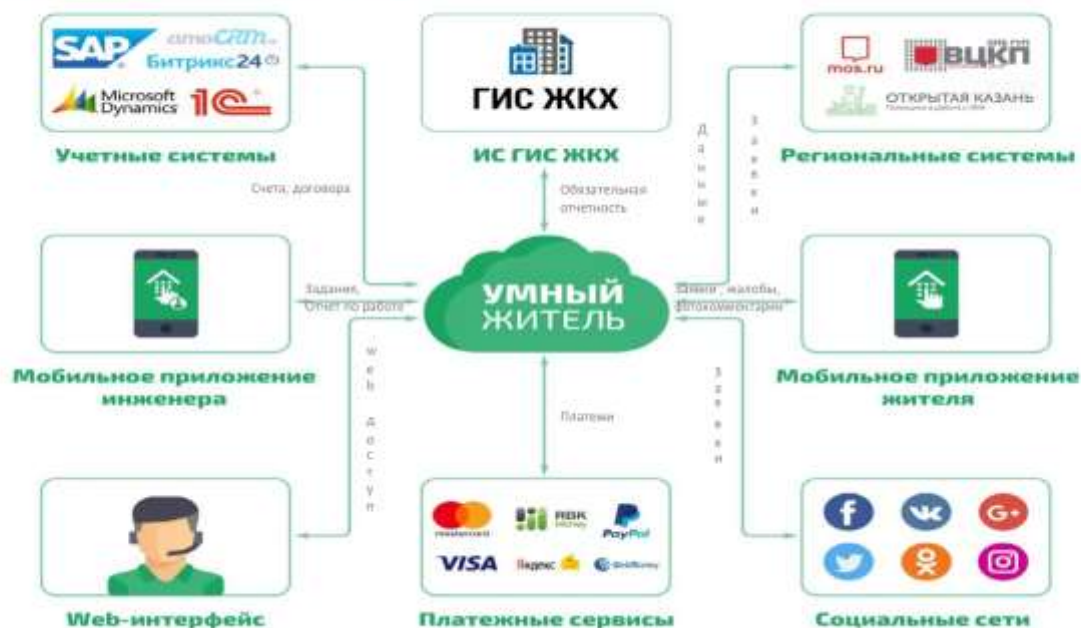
SAP amoCRM Битрикс24 Microsoft Dynamics 1С

Учетные системы

ГИС ЖКХ

ИС ГИС ЖКХ

mos.ru ВЦКП ОТКРЫТАЯ КАЗАНЬ

Региональные системы

Счета, договора

Обязательная отчетность

Данные

Заявки

Задания, Отчет по работе

УМНЫЙ ЖИТЕЛЬ

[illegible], жалобы, комментарии

Мобильное приложение инженера

Мобильное приложение жителя

Web доступ

Платежи

Заявки

Web-интерфейс

mastercard RBK Money PayPal VISA Яндекс WebMoney

Платежные сервисы

Социальные сети